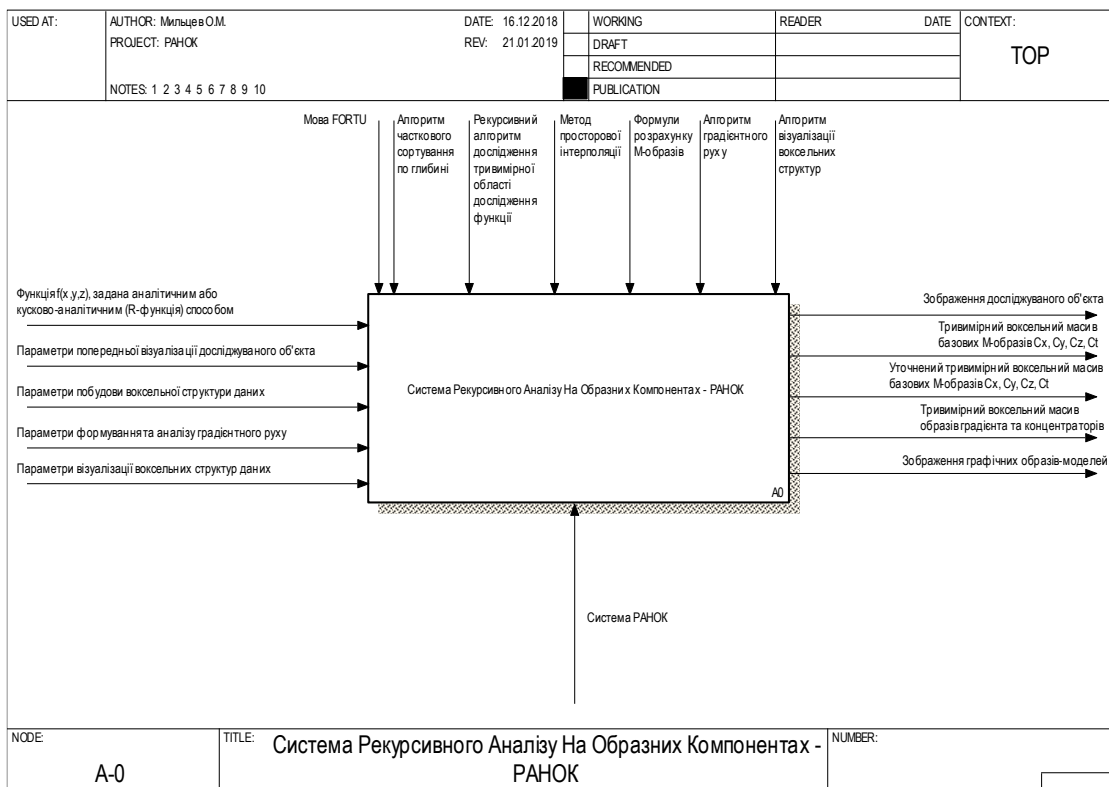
| USED AT: | AUTHOR: Мильцев О.М. | DATE: 16.12.2018 | | WORKING | READER | DATE | CONTEXT: |
|---|---|---|---|---|---|---|---|
| | PROJECT: РАНОК | REV: 21.01.2019 | | DRAFT | | | TOP |
| | | | | RECOMMENDED | | | |
| | NOTES: 1 2 3 4 5 6 7 8 9 10 | | | PUBLICATION | | | |

Мова FORTU

Алгоритм часткового сортування по глибині

Рекурсивний алгоритм дослідження тривимірної області дослідження функції

Метод просторової інтерполяції

Формули розрахунку М-образів

Алгоритм градієнтного руху

Алгоритм візуалізації воксельних структур

Функція f(x,y,z), задана аналітичним або кусково-аналітичним (R-функція) способом

Параметри попередньої візуалізації досліджуваного об'єкта

Параметри побудови воксельної структури даних

Параметри формування та аналізу градієнтного руху

Параметри візуалізації воксельних структур даних

Система Рекурсивного Аналізу На Образних Компонентах - РАНОК

A0

Зображення досліджуваного об'єкта

Тривимірний воксельний масив базових М-образів Cx, Cy, Cz, Ct

Уточнений тривимірний воксельний масив базових М-образів Cx, Cy, Cz, Ct

Тривимірний воксельний масив образів градієнта та концентраторів

Зображення графічних образів-моделей

Система РАНОК

| NODE: | TITLE: | NUMBER: |
|---|---|---|
| A-0 | Система Рекурсивного Аналізу На Образних Компонентах - РАНОК | |